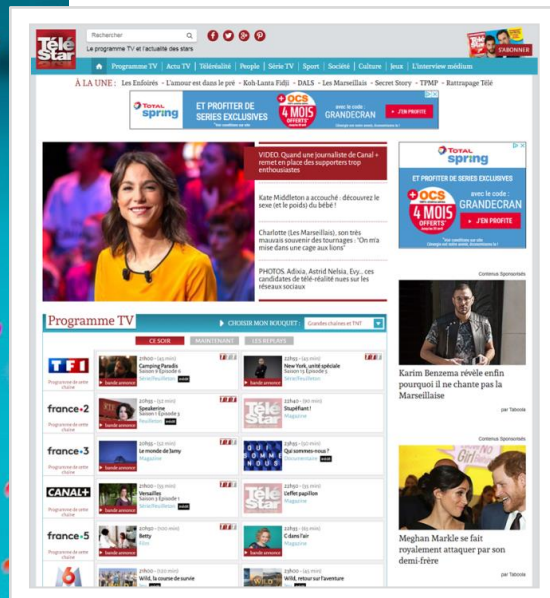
Télé Star

Rechercher

Le programme TV et l'actualité des stars

S'ABONNER

Programme TV | Actu TV | Téléréalité | People | Série TV | Sport | Société | Culture | Jeux | L'interview médium

À LA UNE : Les Enfoirés · L'amour est dans le pré · Koh-Lanta Fidji · DALS · Les Marseillais · Secret Story · TPMP · Rattrapage Télé

TOTAL spring ET PROFITER DE SERIES EXCLUSIVES + OCS 4 MOIS OFFERTS avec le code : GRANDECRAN J'EN PROFITE

VIDEO. Quand une journaliste de Canal+ remet en place des supporters trop enthousiastes

Kate Middleton a accouché : découvrez le sexe (et le poids) du bébé !

Charlotte (Les Marseillais), son très mauvais souvenir des tournages : "On m'a mise dans une cage aux lions"

PHOTOS Adixia, Astrid Nelsia, Evy... ces candidates de télé-réalité nues sur les réseaux sociaux

TOTAL spring ET PROFITER DE SERIES EXCLUSIVES + OCS 4 MOIS OFFERTS avec le code : GRANDECRAN J'EN PROFITE

Contenus Sponsorisés

Karim Benzema révèle enfin pourquoi il ne chante pas la Marseillaise

par Taboola

Contenus Sponsorisés

Meghan Markle se fait royalement attaquer par son demi-frère

par Taboola

Programme TV

CHOISIR MON BOUQUET : Grandes chaînes et TNT

CE SOIR | MAINTENANT | LES REPLAYS

| | | |
|---|---|---|
| TF1 Programme de cette chaîne | 21h00 Camping Paradis Série/Feuilleton | 22h50 New York, unité spéciale Série/Feuilleton |
| france 2 Programme de cette chaîne | 21h00 Speakerine Série/Feuilleton | 22h40 Stupéfiant ! Magazine |
| france 3 Programme de cette chaîne | 21h00 Le monde de Jamy Magazine | 23h05 Qui sommes-nous ? Documentaire |
| CANAL+ Programme de cette chaîne | 21h00 Versailles Série/Feuilleton | 22h50 L'effet papillon Magazine |
| france 5 Programme de cette chaîne | 21h00 Betty Film | 22h35 C dans l'air Magazine |
| M6 | 21h00 Wild, la course de survie | 23h00 Wild, retour sur l'aventure |